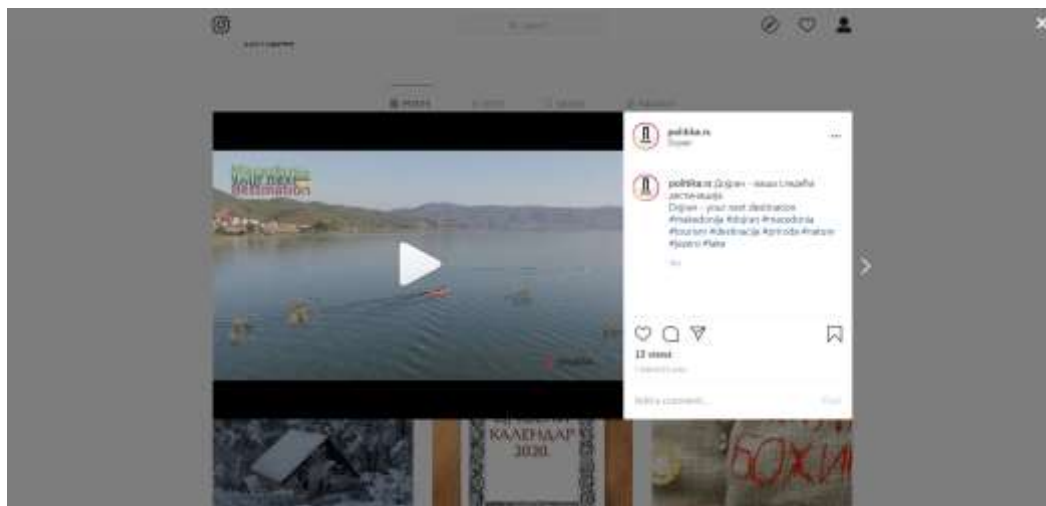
Search

POSTS

politika.rs
Dojran

politika.rs Дојран – вашa следна дестинација
Dojran – your next destination #makedonija #dojran #macedonia #tourism #destinacija #priroda #nature #jezero #lake

Macedonia
your next
destination

12 views

Add a comment...

Post

КАЛЕНДАР
2020.

БОЖИ